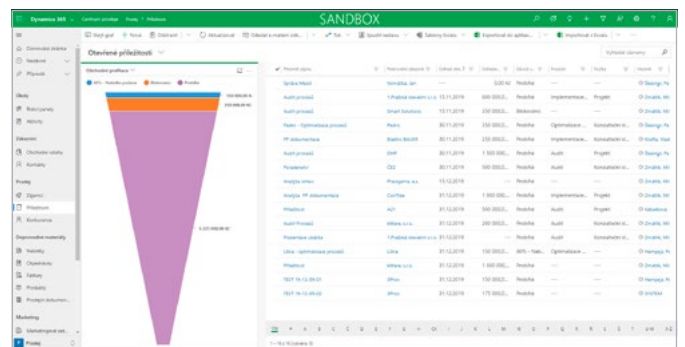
Dynamics 365 | Centrum prodeje Prodej > Příležitosti

SANDBOX

Nedávné položky
Nedávné
Připnuté

Úkoly
Řídicí panely
Aktivity

Zákazníci
Obchodní vztahy
Kontakty

Prodej
Zájemci
Příležitosti
Konkurence

Doprovodné materiály
Nabídky
Objednávky
Faktury
Produkty
Prodejní dokument...

Marketing
Marketingové sez...

Prodej

Graf
Nový
Odstranit
Aktualizovat
Odeslat s malým odk...
Tok
Spustit sestavu
Šablony Excelu
Exportovat do aplikace...
Importovat z Excelu

Otevřené příležitosti

Obchodní prořízlý

Vyhledat záznamy

| Potenciální zákazník | Odhad. dat. | Odhadov... | Obsah p... | Proces | Fáze | Vlastník |
|---|---|---|---|---|---|---|
| Správa Mezd | Nomáček, Ian | --- | 0,00 Kč | Prodejna | --- | --- |
| Audit procesů | 1.Podolná slevární s.r.o. | 13.11.2019 | 600 000,0... | Prodejna | Implementace... | Projekt |
| Audit procesů | Smart Solutions | 13.11.2019 | 250 000,0... | Rozbalit | --- | --- |
| Audit procesů | Rozvoj | 30.11.2019 | 250 000,0... | Prodejna | Optimalizace... | Konzultační ... |
| PP dokumentace | Statici BAZAR | 30.11.2019 | 250 000,0... | Prodejna | Implementace... | Konzultační ... |
| Audit procesů | DMP | 30.11.2019 | 1 500 000,... | Prodejna | Audit | Projekt |
| Poradenství | CEZ | 30.11.2019 | 350 000,0... | Prodejna | Audit | Konzultační ... |
| Analýza smluv | Prangerie a.s. | 15.12.2019 | --- | Prodejna | --- | --- |
| Analýza PP dokumentace | Confiteor | 15.12.2019 | 1 000 000,... | Prodejna | Implementace... | Projekt |
| Příležitost | ACI | 31.12.2019 | 300 000,0... | Prodejna | Audit | Projekt |
| Audit procesů | Mřena s.r.o. | 31.12.2019 | 200 000,0... | Prodejna | Audit | Konzultační ... |
| Poslanecké složky | 1.Podolná slevární s.r.o. | 31.12.2019 | 300 000,0... | Prodejna | --- | --- |
| Linie - optimalizace procesů | Linie | 31.12.2019 | 100 000,0... | 90% - Vaš... | Optimalizace ... | --- |
| Příležitost | Mřena s.r.o. | 31.12.2019 | 1 500 000,... | Prodejna | --- | --- |
| TEST 16-12-09-01 | SProx | 31.12.2019 | 1 500 000,... | Prodejna | --- | --- |
| TEST 16-12-09-02 | SProx | 31.12.2019 | 170 000,0... | Prodejna | --- | --- |

Vše A B C D E F G H I J K L M N O P Q R S T U V W X Y Z

1 - 16 z 16 (vybráno: 0)